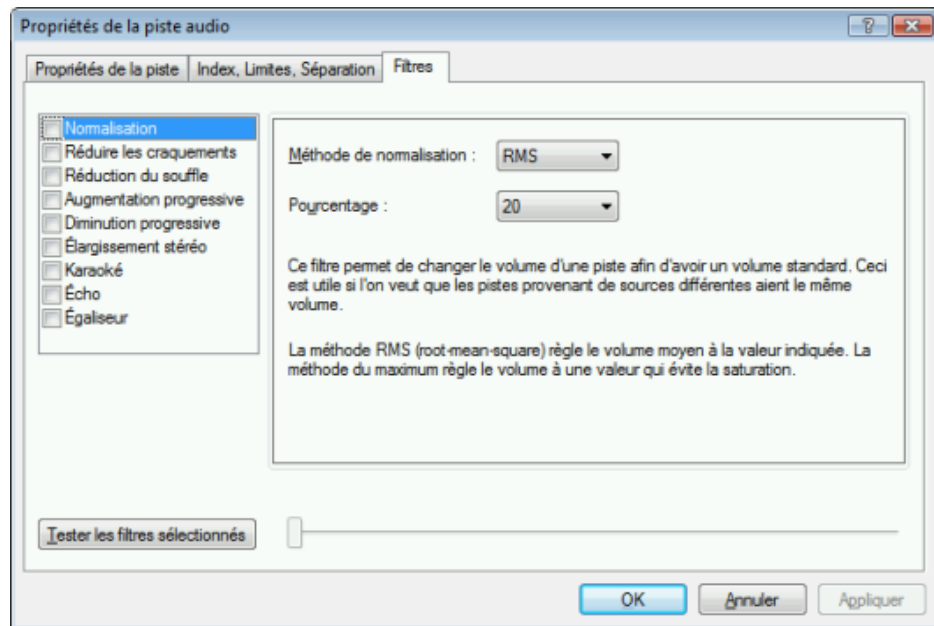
Propriétés de la piste audio

?

Propriétés de la piste | Index, Limites, Séparation | Filtres

Normalisation
Réduire les craquements
Réduction du souffle
Augmentation progressive
Diminution progressive
Élargissement stéréo
Karaoké
Écho
Égaliseur

Méthode de normalisation : RMS

Pourcentage : 20

Ce filtre permet de changer le volume d'une piste afin d'avoir un volume standard. Ceci est utile si l'on veut que les pistes provenant de sources différentes aient le même volume.

La méthode RMS (root-mean-square) règle le volume moyen à la valeur indiquée. La méthode du maximum règle le volume à une valeur qui évite la saturation.

Tester les filtres sélectionnés

OK | Annuler | Appliquer